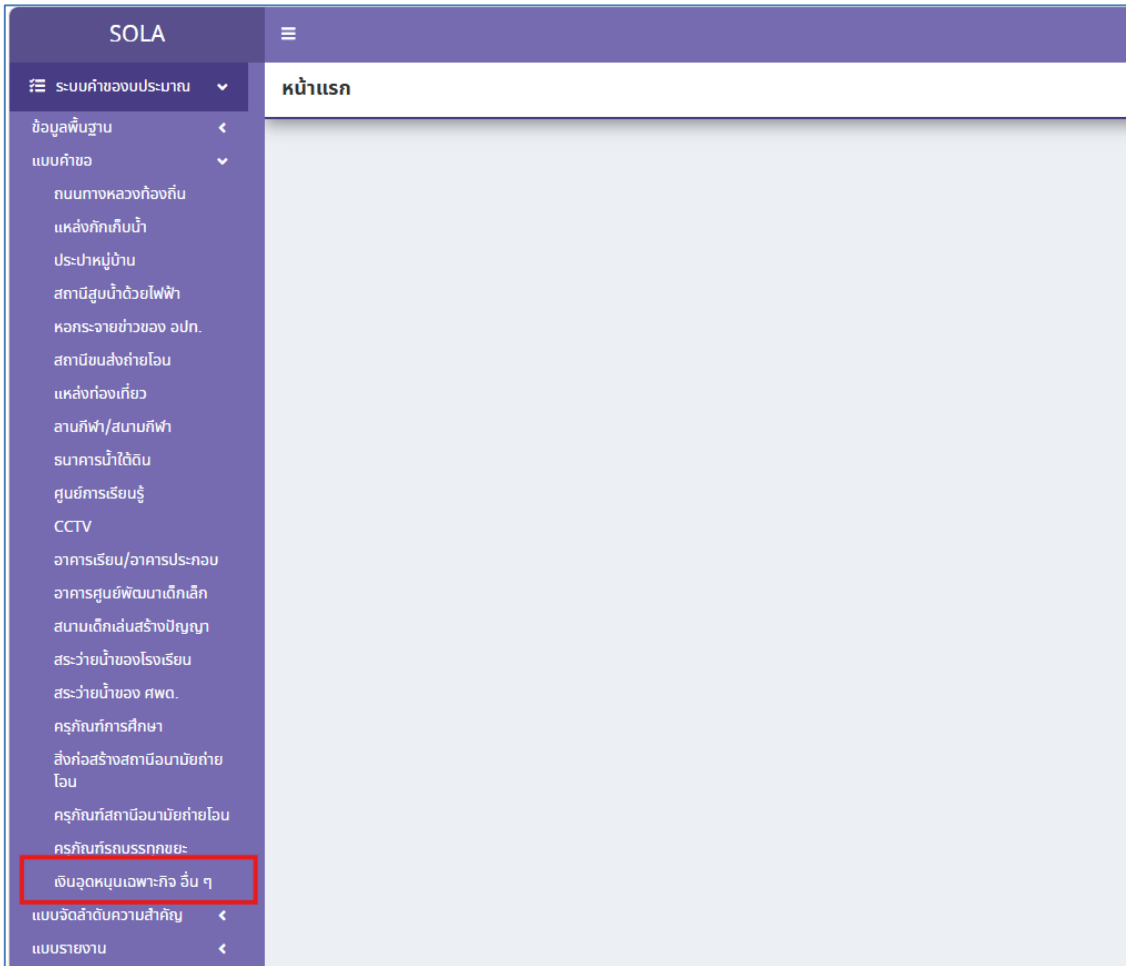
SOLA

≡

ระบบคำขอของบประมาณ

หน้าแรก

ข้อมูลพื้นฐาน

แบบคำขอ

ถนนทางหลวงท้องถิ่น

แหล่งกักเก็บน้ำ

ประปาหมู่บ้าน

สถานีสูบน้ำด้วยไฟฟ้า

หอกระจายข่าวของ อปท.

สถานีขนส่งถ่ายโอน

แหล่งท่องเที่ยว

ลานกีฬา/สนามกีฬา

ธนาคารน้ำใต้ดิน

ศูนย์การเรียนรู้

CCTV

อาคารเรียน/อาคารประกอบ

อาคารศูนย์พัฒนาเด็กเล็ก

สนามเด็กเล่นสร้างปัญญา

สระว่ายน้ำของโรงเรียน

สระว่ายน้ำของ ศพด.

ครุภัณฑ์การศึกษา

สิ่งก่อสร้างสถานีอนามัยถ่ายโอน

ครุภัณฑ์สถานีอนามัยถ่ายโอน

ครุภัณฑ์รถบรรทุกขยะ

เงินอุดหนุนเฉพาะกิจ อื่น ๆ

แบบจัดลำดับความสำคัญ

แบบรายงาน